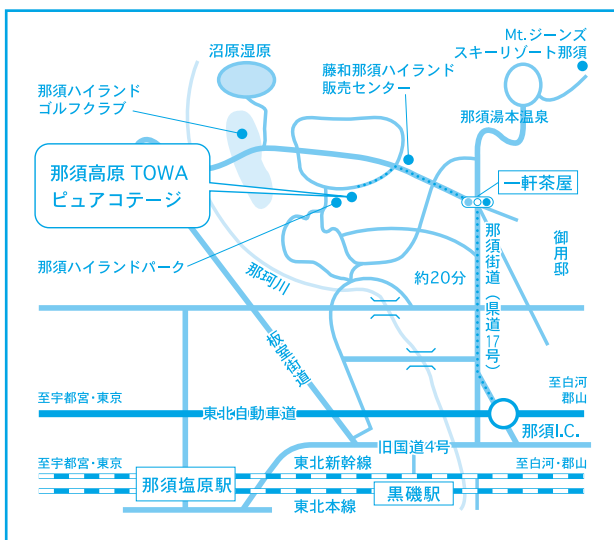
沼原湿原

Mt.ジーンズ
スキーリゾート那須

那須ハイランド
ゴルフクラブ

藤和那須ハイランド
販売センター

那須湯本温泉

那須高原 TOWA
ピュアコテージ

一軒茶屋

御用邸

那須街道（県道17号）

那須ハイランドパーク

那珂川

約20分

板室街道

至宇都宮・東京

至白河
郡山

東北自動車道

那須I.C.

旧国道4号

至宇都宮・東京

東北新幹線

至白河・郡山

那須塩原駅

黒磯駅

東北本線